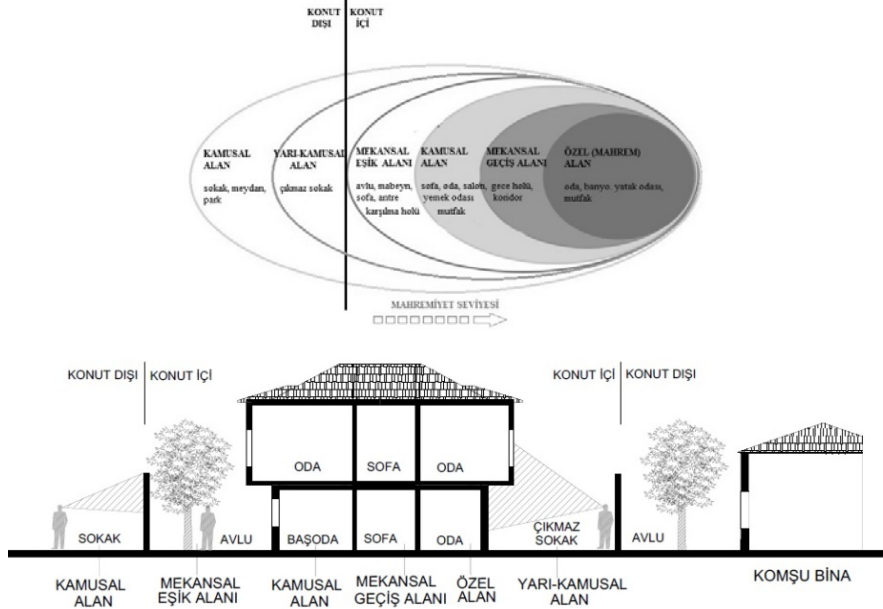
KONUT DIŞI | KONUT İÇİ

KAMUSAL ALAN
sokak, meydan, park

YARI-KAMUSAL ALAN
çıkmaz sokak

MEKANSAL EŞİK ALANI
avlu, mabeyn, sofa, antre karşılma holü

KAMUSAL ALAN
sofa, oda, salon, yemek odası mutfak

MEKANSAL GEÇİŞ ALANI
gece holü, koridor

ÖZEL (MAHREM) ALAN
oda, banyo, yatak odası, mutfak

MAHREMİYET SEVİYESİ

KONUT DIŞI | KONUT İÇİ

KONUT İÇİ | KONUT DIŞI

ODA
SOFA
ODA

SOKAK
AVLU
BAŞODA
SOFA
ODA
ÇIKMAZ SOKAK
AVLU

KAMUSAL ALAN
MEKANSAL EŞİK ALANI
KAMUSAL ALAN
MEKANSAL GEÇİŞ ALANI
ÖZEL ALAN
YARI-KAMUSAL ALAN
KOMŞU BİNA